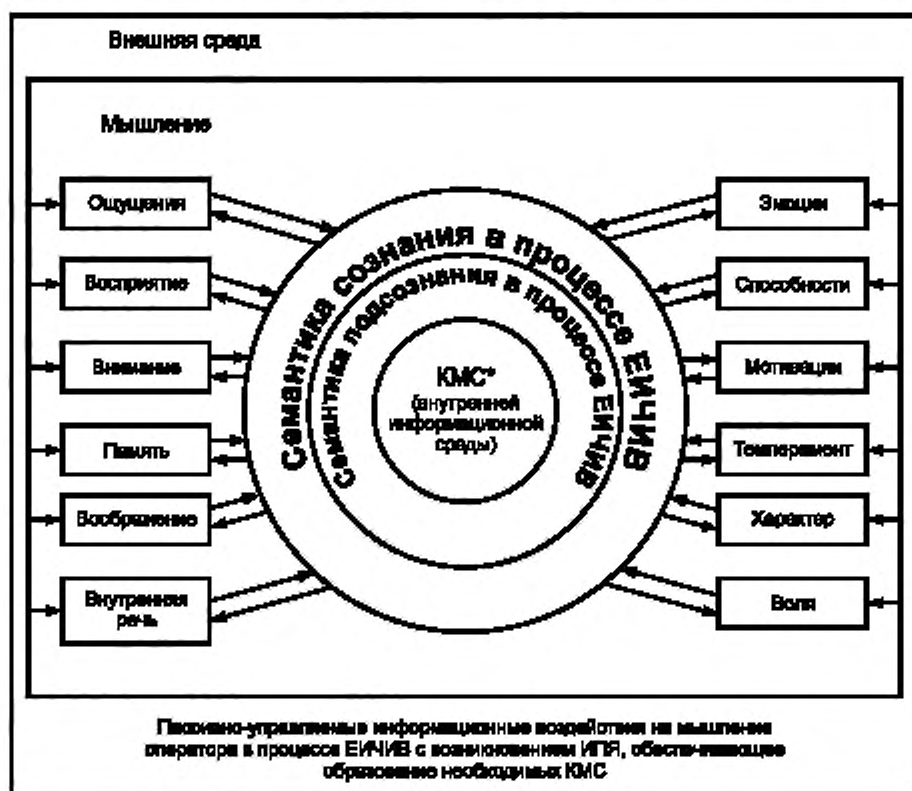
Внешняя среда

Мышление

Ощущения

Восприятие

Внимание

Память

Воображение

Внутренняя речь

Эмоции

Способности

Мотивации

Темперамент

Характер

Воля

Семантика сознания в процессе ЕИЧИВ

Семантика подсознания в процессе ЕИЧИВ

КМС* (внутренней информационной среды)

Психолого-управляемые информационные воздействия на мышление оператора в процессе ЕИЧИВ с возникновением ИПЯ, обеспечивающие образование необходимых КМС